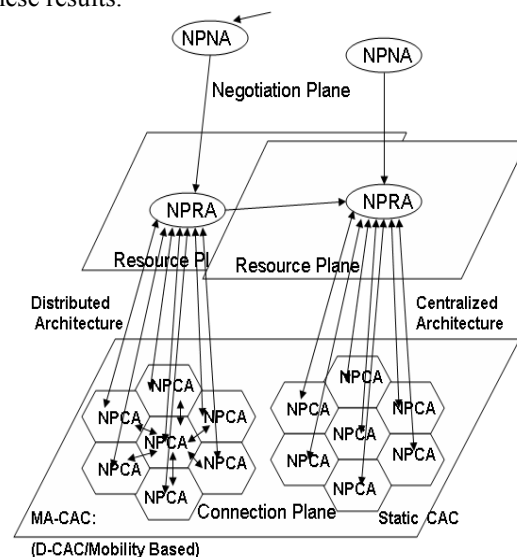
hese results.

NPNA

NPNA

Negotiation Plane

NPRA

NPRA

Resource Pl

Resource Plane

Distributed Architecture

Centralized Architecture

NPCA

NPCA

NPCA

NPCA

NPCA

NPCA

NPCA

NPCA

NPCA

NPCA

NPCA

NPCA

NPCA

NPCA

NPCA

MA-CAC:

Connection Plane

Static CAC

(D-CAC/Mobility Based)